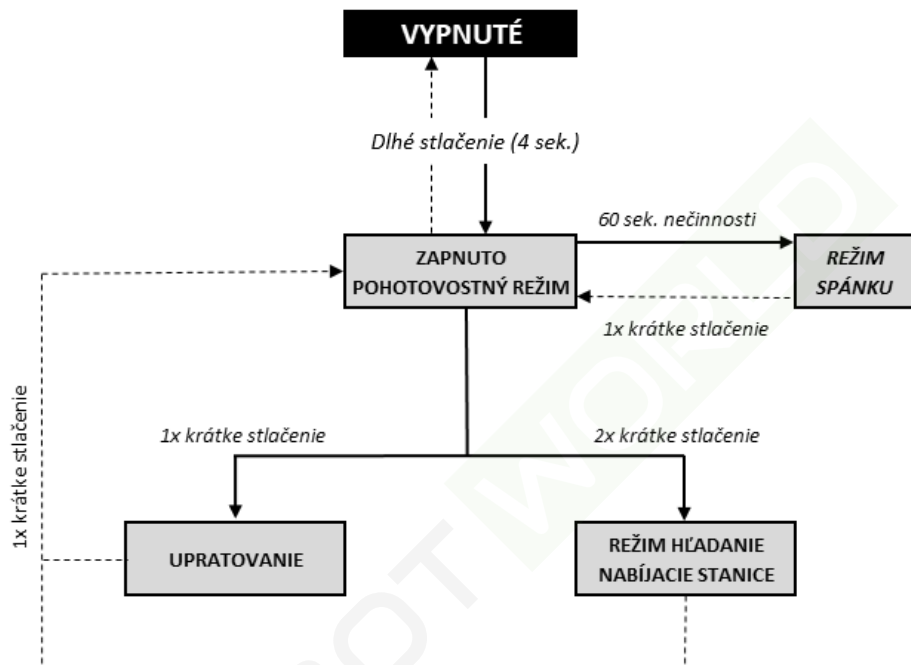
VYPNUTÉ

Dlhé stlačenie (4 sek.)

60 sek. nečinnosti

ZAPNUTO
POHOTOVOSTNÝ REŽIM

REŽIM
SPÁNKU

1x krátke stlačenie

1x krátke stlačenie

1x krátke stlačenie

2x krátke stlačenie

UPRATOVANIE

REŽIM HĽADANIE
NABÍJACIE STANICE

ROBOT WORLD